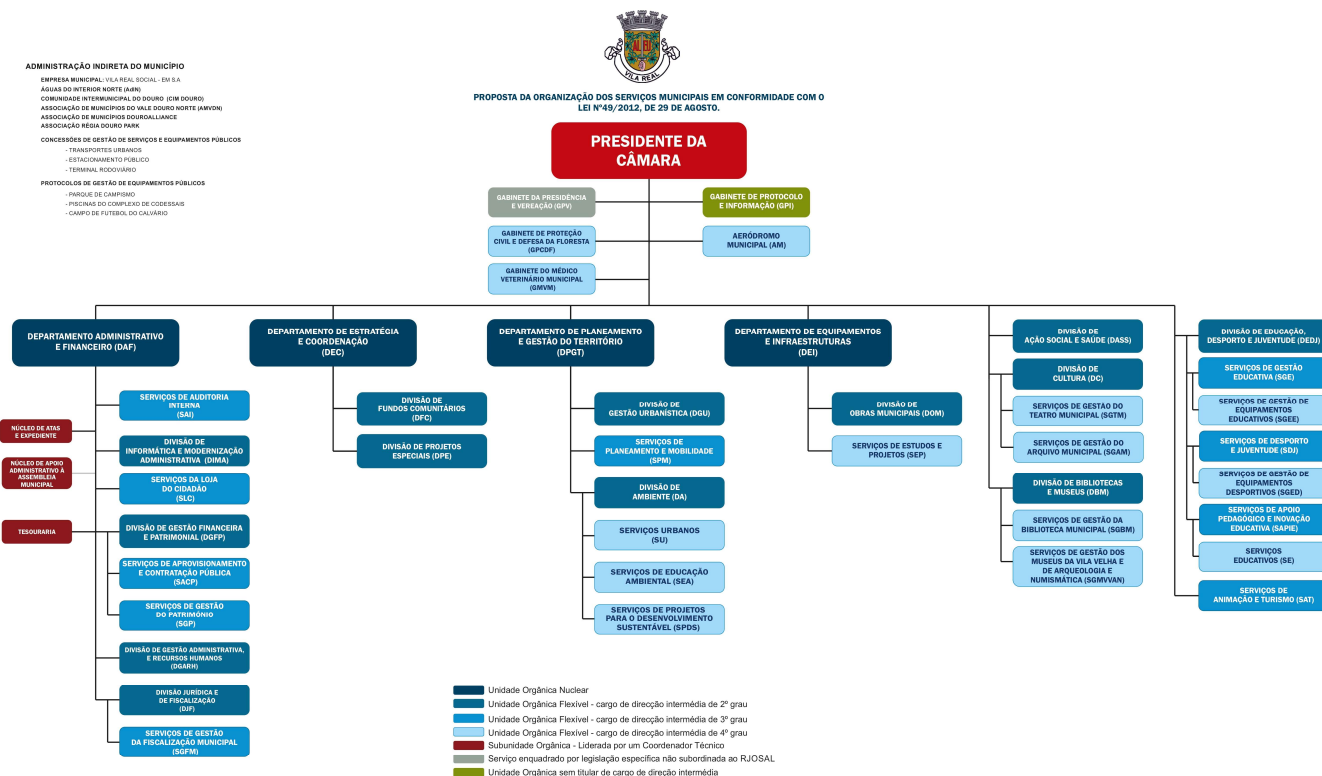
VILA REAL

PROPOSTA DA ORGANIZAÇÃO DOS SERVIÇOS MUNICIPAIS EM CONFORMIDADE COM O LEI Nº49/2012, DE 29 DE AGOSTO.

ADMINISTRAÇÃO INDIRETA DO MUNICÍPIO
EMPRESA MUNICIPAL: VILA REAL SOCIAL - EM S.A
ÁGUAS DO INTERIOR NORTE (AdIN)
COMUNIDADE INTERMUNICIPAL DO DOURO (CIM DOURO)
ASSOCIAÇÃO DE MUNICÍPIOS DO VALE DOURO NORTE (AMVDN)
ASSOCIAÇÃO DE MUNICÍPIOS DOURO ALLIANCE
ASSOCIAÇÃO RÉGIA DOURO PARK

CONCESSÕES DE GESTÃO DE SERVIÇOS E EQUIPAMENTOS PÚBLICOS
- TRANSPORTES URBANOS
- ESTACIONAMENTO PÚBLICO
- TERMINAL RODOVIÁRIO

PROTOCOLOS DE GESTÃO DE EQUIPAMENTOS PÚBLICOS
- PARQUE DE CAMPISMO
- PISCINAS DO COMPLEXO DE CODESSAIS
- CAMPO DE FUTEBOL DO CALVÁRIO

PRESIDENTE DA CÂMARA

GABINETE DA PRESIDÊNCIA E VEREAÇÃO (GPV)
GABINETE DE PROTOCOLO E INFORMAÇÃO (GPI)
GABINETE DE PROTEÇÃO CIVIL E DEFESA DA FLORESTA (GPCDF)
AERÓDROMO MUNICIPAL (AM)
GABINETE DO MÉDICO VETERINÁRIO MUNICIPAL (GMVM)

DEPARTAMENTO ADMINISTRATIVO E FINANCEIRO (DAF)
SERVIÇOS DE AUDITORIA INTERNA (SAI)
DIVISÃO DE INFORMÁTICA E MODERNIZAÇÃO ADMINISTRATIVA (DIMA)
SERVIÇOS DA LOJA DO CIDADÃO (SLC)
DIVISÃO DE GESTÃO FINANCEIRA E PATRIMONIAL (DGFP)
SERVIÇOS DE APROVISIONAMENTO E CONTRATAÇÃO PÚBLICA (SACP)
SERVIÇOS DE GESTÃO DO PATRIMÓNIO (SGP)
DIVISÃO DE GESTÃO ADMINISTRATIVA, E RECURSOS HUMANOS (DGARH)
DIVISÃO JURÍDICA E DE FISCALIZAÇÃO (DJF)
SERVIÇOS DE GESTÃO DA FISCALIZAÇÃO MUNICIPAL (SGFM)
NÚCLEO DE ATAS E EXPEDIENTE
NÚCLEO DE APOIO ADMINISTRATIVO À ASSEMBLEIA MUNICIPAL
TESOURARIA

DEPARTAMENTO DE ESTRATÉGIA E COORDENAÇÃO (DEC)
DIVISÃO DE FUNDOS COMUNITÁRIOS (DFC)
DIVISÃO DE PROJETOS ESPECIAIS (DPE)

DEPARTAMENTO DE PLANEAMENTO E GESTÃO DO TERRITÓRIO (DPGT)
DIVISÃO DE GESTÃO URBANÍSTICA (DGU)
SERVIÇOS DE PLANEAMENTO E MOBILIDADE (SPM)
DIVISÃO DE AMBIENTE (DA)
SERVIÇOS URBANOS (SU)
SERVIÇOS DE EDUCAÇÃO AMBIENTAL (SEA)
SERVIÇOS DE PROJETOS PARA O DESENVOLVIMENTO SUSTENTÁVEL (SPDS)

DEPARTAMENTO DE EQUIPAMENTOS E INFRAESTRUTURAS (DEI)
DIVISÃO DE OBRAS MUNICIPAIS (DOM)
SERVIÇOS DE ESTUDOS E PROJETOS (SEP)

DIVISÃO DE AÇÃO SOCIAL E SAÚDE (DASS)
DIVISÃO DE CULTURA (DC)
SERVIÇOS DE GESTÃO DO TEATRO MUNICIPAL (SGTM)
SERVIÇOS DE GESTÃO DO ARQUIVO MUNICIPAL (SGAM)
DIVISÃO DE BIBLIOTECAS E MUSEUS (DBM)
SERVIÇOS DE GESTÃO DA BIBLIOTECA MUNICIPAL (SGBM)
SERVIÇOS DE GESTÃO DOS MUSEUS DA VILA VELHA E DE ARQUEOLOGIA E NUMISMÁTICA (SGMVVAN)

DIVISÃO DE EDUCAÇÃO, DESPORTO E JUVENTUDE (DEDJ)
SERVIÇOS DE GESTÃO EDUCATIVA (SGE)
SERVIÇOS DE GESTÃO DE EQUIPAMENTOS EDUCATIVOS (SGEE)
SERVIÇOS DE DESPORTO E JUVENTUDE (SDJ)
SERVIÇOS DE GESTÃO DE EQUIPAMENTOS DESPORTIVOS (SGED)
SERVIÇOS DE APOIO PEDAGÓGICO E INOVAÇÃO EDUCATIVA (SAPIE)
SERVIÇOS EDUCATIVOS (SE)
SERVIÇOS DE ANIMAÇÃO E TURISMO (SAT)

Unidade Orgânica Nuclear
Unidade Orgânica Flexível - cargo de direcção intermédia de 2º grau
Unidade Orgânica Flexível - cargo de direcção intermédia de 3º grau
Unidade Orgânica Flexível - cargo de direcção intermédia de 4º grau
Subunidade Orgânica - Liderada por um Coordenador Técnico
Serviço enquadrado por legislação específica não subordinada ao RJOSAL
Unidade Orgânica sem titular de cargo de direção intermédia